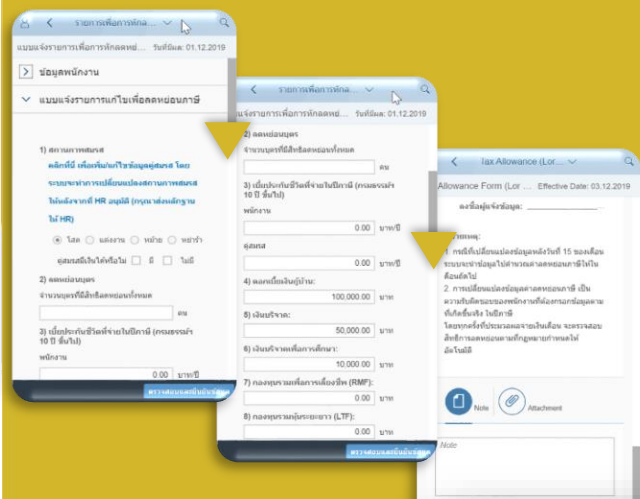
< รายการเพื่อการหักลด...

แบบแจ้งรายการเพื่อการหักลดหย่... วันที่มีผล: 01.12.2019

ข้อมูลพนักงาน

แบบแจ้งรายการแก้ไขเพื่อลดหย่อนภาษี

1) สถานภาพสมรส

คลิกที่นี่ เพื่อเพิ่ม/แก้ไขข้อมูลคู่สมรส โดยระบบจะทำการเปลี่ยนแปลงสถานภาพสมรสให้หลังจากที่ HR อนุมัติ (กรุณาส่งหลักฐานให้ HR)

โสด แต่งงาน หย่าร้าง หม้าย

คู่สมรสมีเงินได้หรือไม่ มี ไม่มี

2) ลดหย่อนบุตร

จำนวนบุตรที่มีสิทธิลดหย่อนทั้งหมด

คน

3) เบี้ยประกันชีวิตที่จ่ายในปีภาษี (กรมธรรม์ 10 ปี ขึ้นไป)

พนักงาน

0.00 บาท/ปี

ตรวจสอบและยืนยันข้อมูล

< รายการเพื่อการหักลด...

แบบแจ้งรายการเพื่อการหักลดหย่... วันที่มีผล: 01.12.2019

2) ลดหย่อนบุตร

จำนวนบุตรที่มีสิทธิลดหย่อนทั้งหมด

คน

3) เบี้ยประกันชีวิตที่จ่ายในปีภาษี (กรมธรรม์ 10 ปี ขึ้นไป)

พนักงาน

0.00 บาท/ปี

คู่สมรส

0.00 บาท/ปี

4) ดอกเบี้ยเงินกู้บ้าน:

100,000.00 บาท/ปี

5) เงินบริจาค:

50,000.00 บาท/ปี

6) เงินบริจาคเพื่อการศึกษา:

10,000.00 บาท/ปี

7) กองทุนรวมเพื่อการเลี้ยงชีพ (RMF):

0.00 บาท/ปี

8) กองทุนรวมหุ้นระยะยาว (LTF):

0.00 บาท/ปี

ตรวจสอบและยืนยันข้อมูล

< Tax Allowance (Lor...

Allowance Form (Lor... Effective Date: 03.12.2019

ลงชื่อผู้แจ้งข้อมูล: ___________

หมายเหตุ:

1. กรณีที่เปลี่ยนแปลงข้อมูลหลังวันที่ 15 ของเดือน ระบบจะนำข้อมูลไปคำนวณลดหย่อนภาษีในเดือนถัดไป

2. การเปลี่ยนแปลงข้อมูลลดหย่อนภาษี เป็นความรับผิดชอบของพนักงานที่ต้องกรอกข้อมูลตามที่เกิดขึ้นจริง ในปีภาษี

โดยทุกครั้งที่ประมวลผลจ่ายเงินเดือน จะตรวจสอบสิทธิการลดหย่อนตามที่กฎหมายกำหนดให้อัตโนมัติ

Note

Attachment

Note